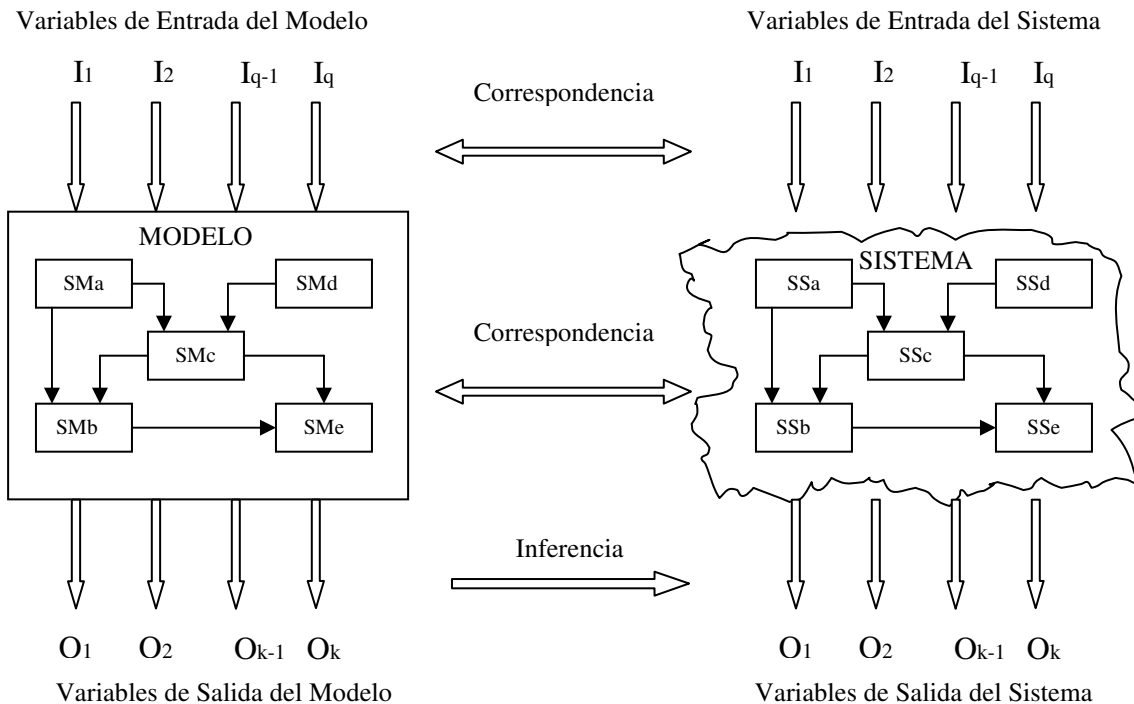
Variables de Entrada del Modelo

Variables de Entrada del Sistema

$I_1$ $I_2$ $I_{q-1}$ $I_q$

Correspondencia

$I_1$ $I_2$ $I_{q-1}$ $I_q$

MODELO

SMa

SMd

SMc

SMb

SMe

SISTEMA

SSa

SSd

SSc

SSb

SSe

Correspondencia

Inferencia

$O_1$ $O_2$ $O_{k-1}$ $O_k$

$O_1$ $O_2$ $O_{k-1}$ $O_k$

Variables de Salida del Modelo

Variables de Salida del Sistema